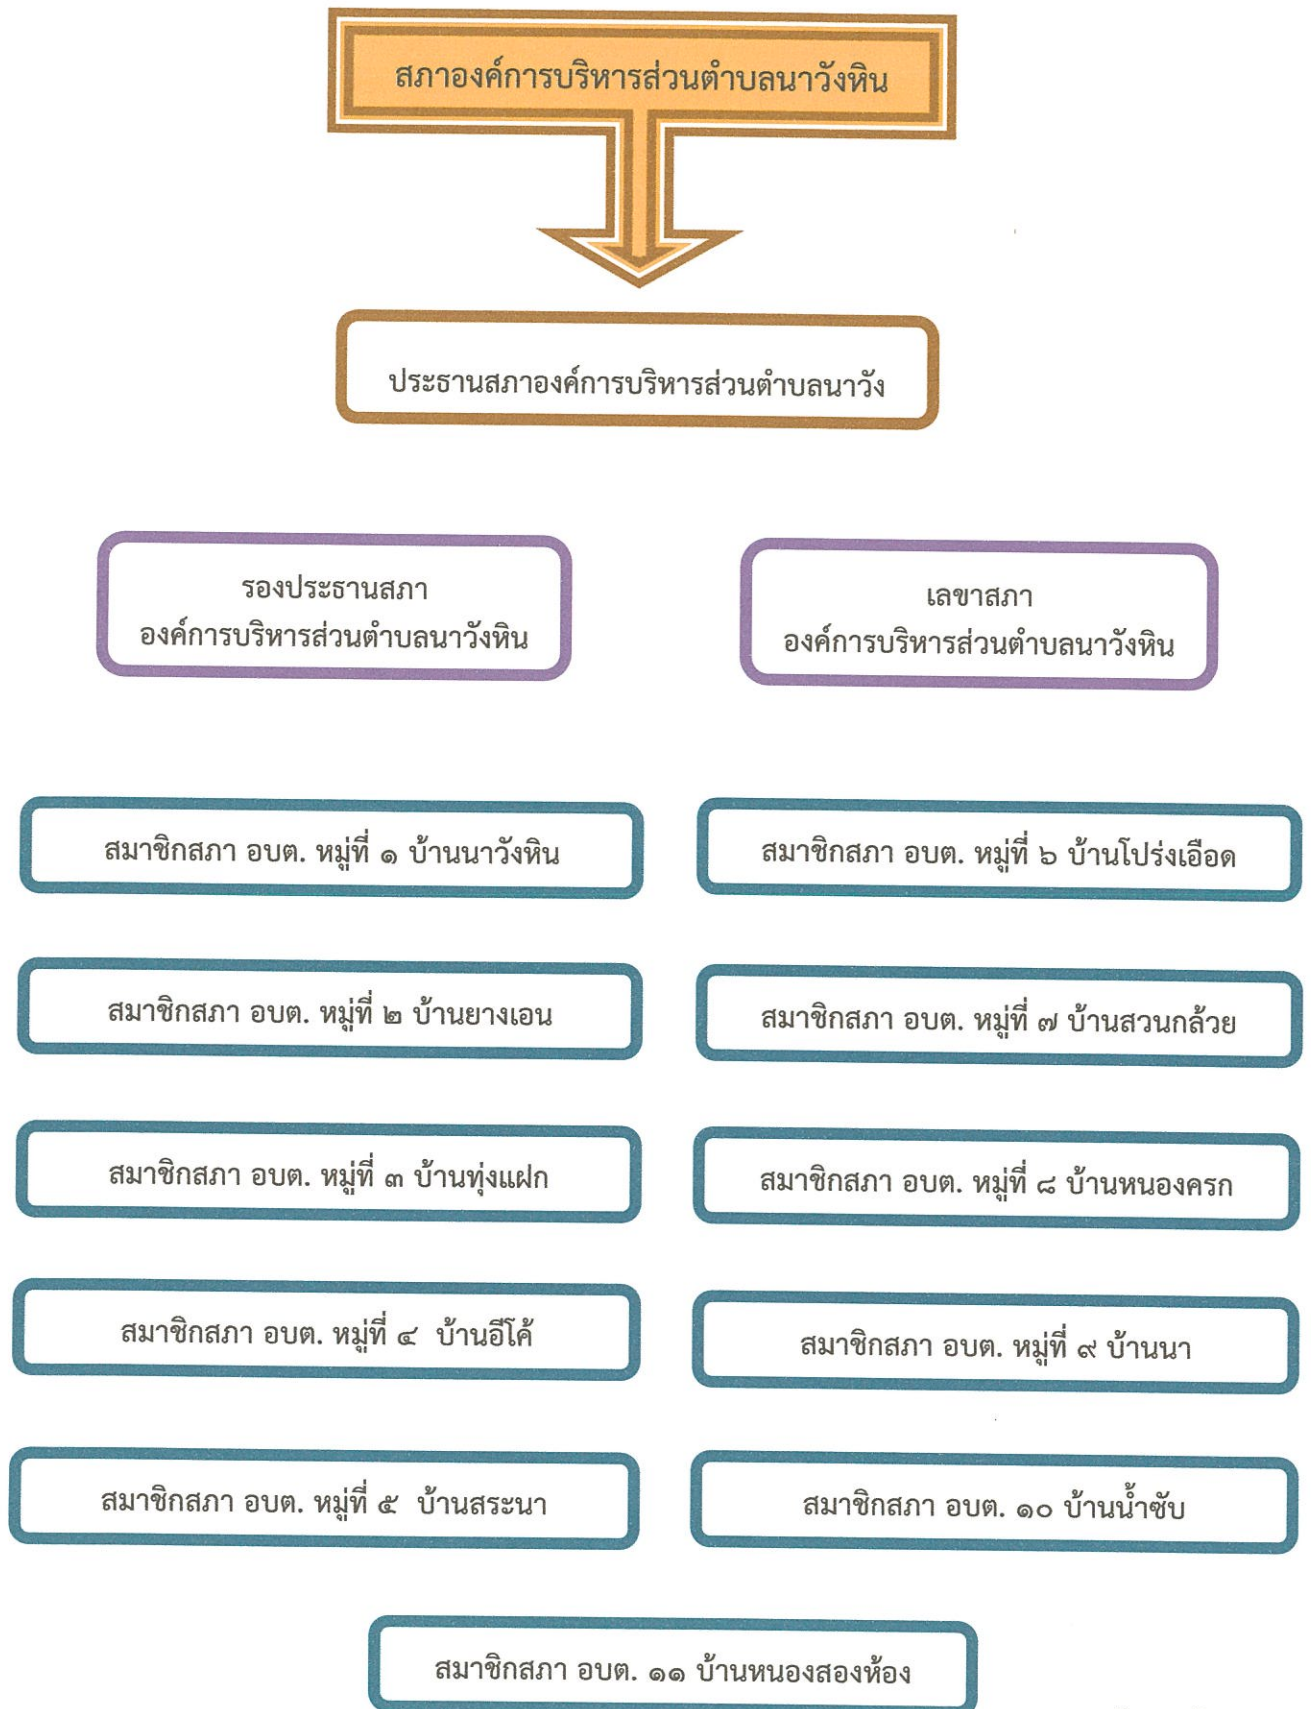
สภาองค์การบริหารส่วนตำบลนาวังหิน

ประธานสภาองค์การบริหารส่วนตำบลนาวัง

รองประธานสภา
องค์การบริหารส่วนตำบลนาวังหิน

เลขาสภา
องค์การบริหารส่วนตำบลนาวังหิน

สมาชิกสภา อบต. หมู่ที่ ๑ บ้านนาวังหิน

สมาชิกสภา อบต. หมู่ที่ ๖ บ้านโปร่งเอือด

สมาชิกสภา อบต. หมู่ที่ ๒ บ้านยางเอน

สมาชิกสภา อบต. หมู่ที่ ๗ บ้านสวนกล้วย

สมาชิกสภา อบต. หมู่ที่ ๓ บ้านทุ่งแฝก

สมาชิกสภา อบต. หมู่ที่ ๘ บ้านหนองครก

สมาชิกสภา อบต. หมู่ที่ ๔ บ้านอีโค้

สมาชิกสภา อบต. หมู่ที่ ๙ บ้านนา

สมาชิกสภา อบต. หมู่ที่ ๕ บ้านสระนา

สมาชิกสภา อบต. ๑๐ บ้านน้ำซับ

สมาชิกสภา อบต. ๑๑ บ้านหนองสองห้อง